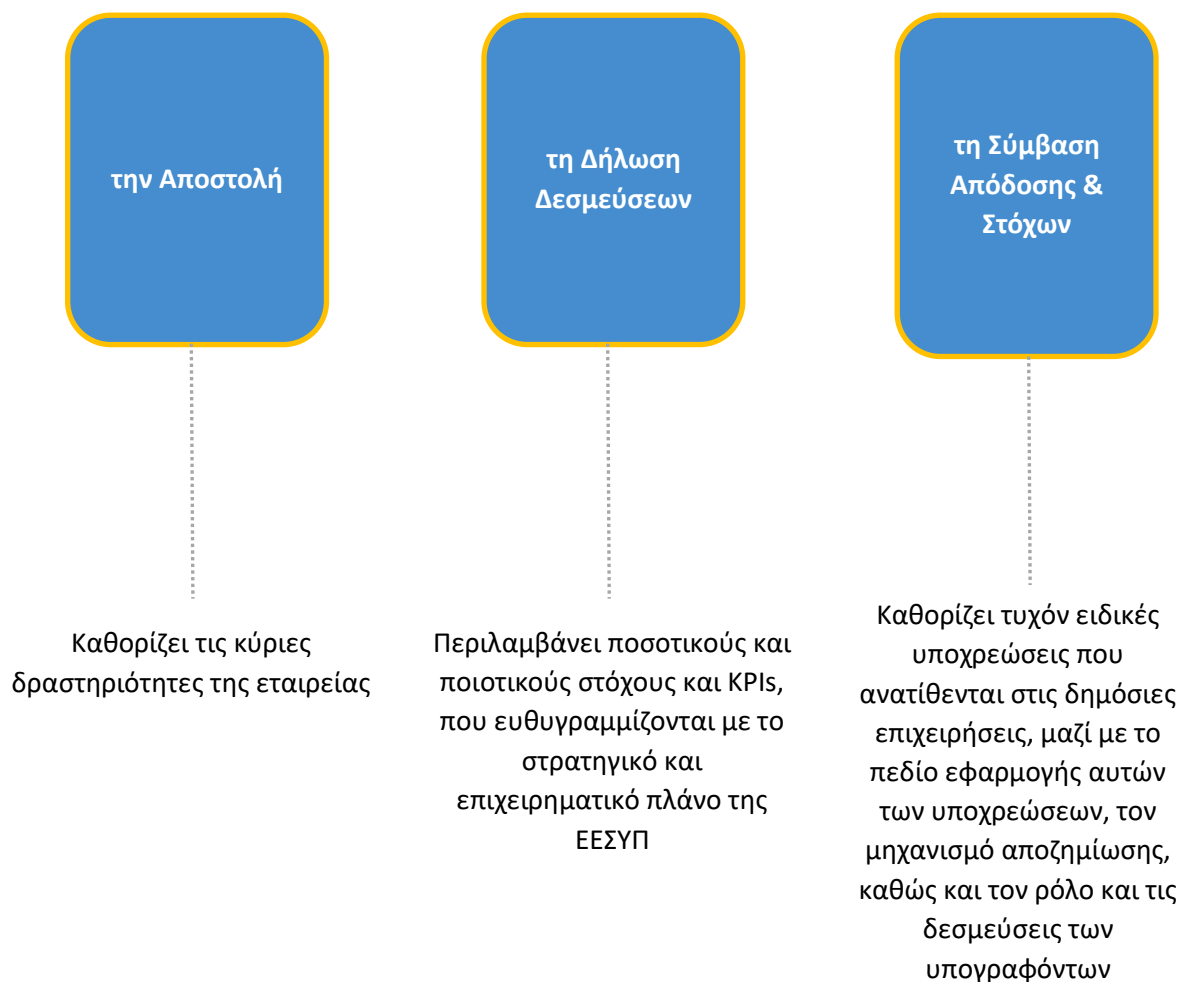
την Αποστολή

τη Δήλωση Δεσμεύσεων

τη Σύμβαση Απόδοσης & Στόχων

Καθορίζει τις κύριες δραστηριότητες της εταιρείας

Περιλαμβάνει ποσοτικούς και ποιοτικούς στόχους και KPIs, που ευθυγραμμίζονται με το στρατηγικό και επιχειρηματικό πλάνο της ΕΕΣΥΠ

Καθορίζει τυχόν ειδικές υποχρεώσεις που ανατίθενται στις δημόσιες επιχειρήσεις, μαζί με το πεδίο εφαρμογής αυτών των υποχρεώσεων, τον μηχανισμό αποζημίωσης, καθώς και τον ρόλο και τις δεσμεύσεις των υπογραφόντων